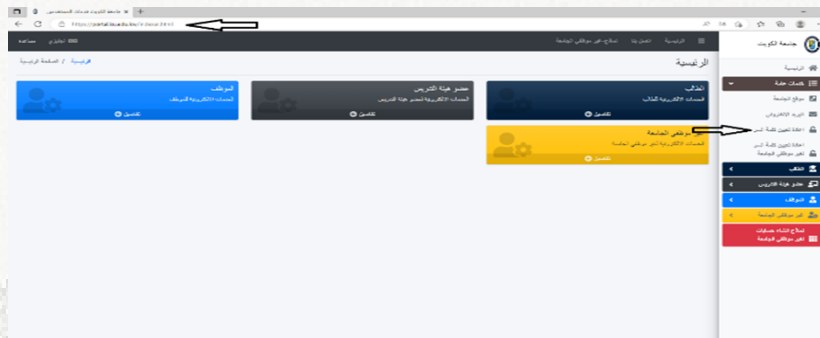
جامعة الكويت خدمات المستخدمين

https://portal.ku.edu.kw/index.html

جامعة الكويت

الرئيسية

خدمات عامة

موقع الجامعة

البريد الإلكتروني

اعادة تعيين كلمة السر

اعادة تعيين كلمة السر لغير موظفي الجامعة

الطالب

عضو هيئة التدريس

الموظف

غير موظفي الجامعة

اصلاح انشاء حسابات لغير موظفي الجامعة

الرئيسية | اتصل بنا | اصلاح غير موظفي الجامعة

English | مساعدة

الرئيسية

الرئيسية / الصفحة الرئيسية

الطالب
الخدمات الالكترونية للطالب
تفاصيل

عضو هيئة التدريس
الخدمات الالكترونية لعضو هيئة التدريس
تفاصيل

الموظف
الخدمات الالكترونية للموظف
تفاصيل

غير موظفي الجامعة
الخدمات الالكترونية لغير موظفي الجامعة
تفاصيل